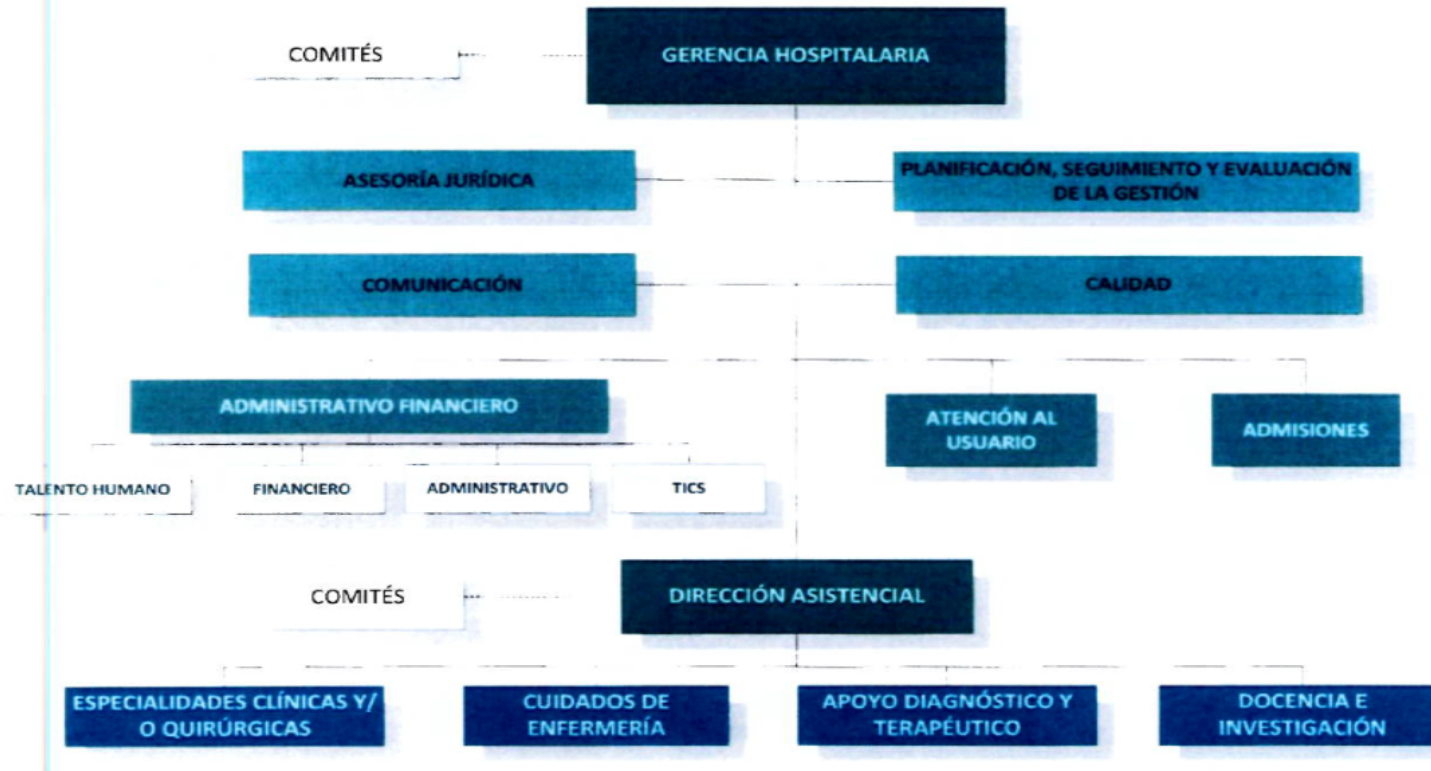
COMITÉS

GERENCIA HOSPITALARIA

ASESORÍA JURÍDICA

PLANIFICACIÓN, SEGUIMIENTO Y EVALUACIÓN DE LA GESTIÓN

COMUNICACIÓN

CALIDAD

ADMINISTRATIVO FINANCIERO

ATENCIÓN AL USUARIO

ADMISIONES

TALENTO HUMANO

FINANCIERO

ADMINISTRATIVO

TICS

COMITÉS

DIRECCIÓN ASISTENCIAL

ESPECIALIDADES CLÍNICAS Y/ O QUIRÚRGICAS

CUIDADOS DE ENFERMERÍA

APOYO DIAGNÓSTICO Y TERAPÉUTICO

DOCENCIA E INVESTIGACIÓN